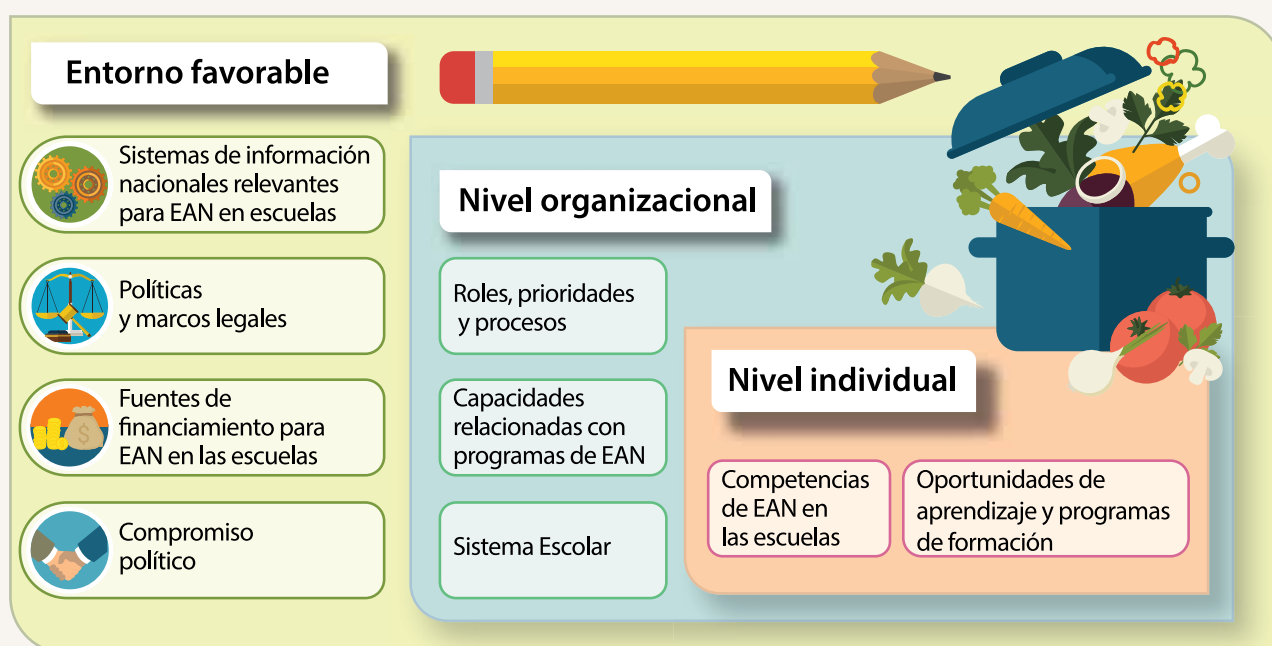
Entorno favorable

Sistemas de información nacionales relevantes para EAN en escuelas

Políticas y marcos legales

Fuentes de financiamiento para EAN en las escuelas

Compromiso político

Nivel organizacional

Roles, prioridades y procesos

Capacidades relacionadas con programas de EAN

Sistema Escolar

Nivel individual

Competencias de EAN en las escuelas

Oportunidades de aprendizaje y programas de formación